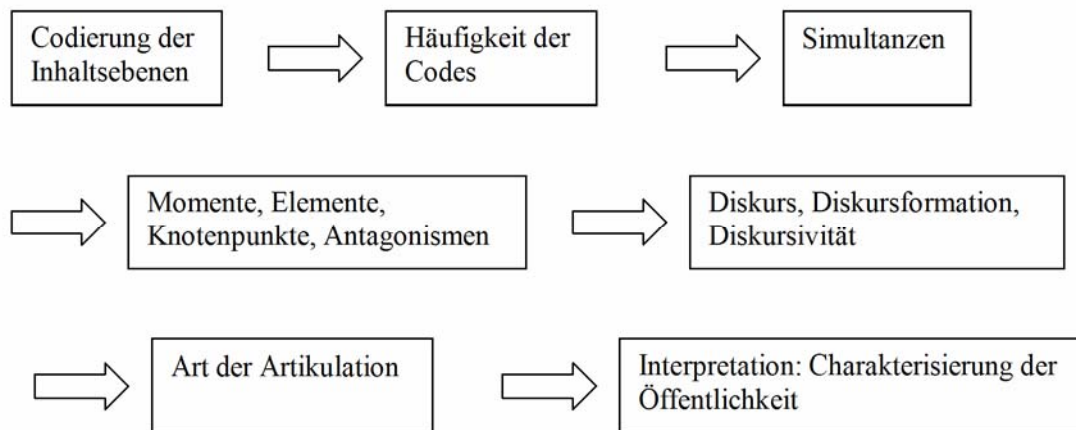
Codierung der Inhaltsebenen

Häufigkeit der Codes

Simultanzen

Momente, Elemente, Knotenpunkte, Antagonismen

Diskurs, Diskursformation, Diskursivität

Art der Artikulation

Interpretation: Charakterisierung der Öffentlichkeit